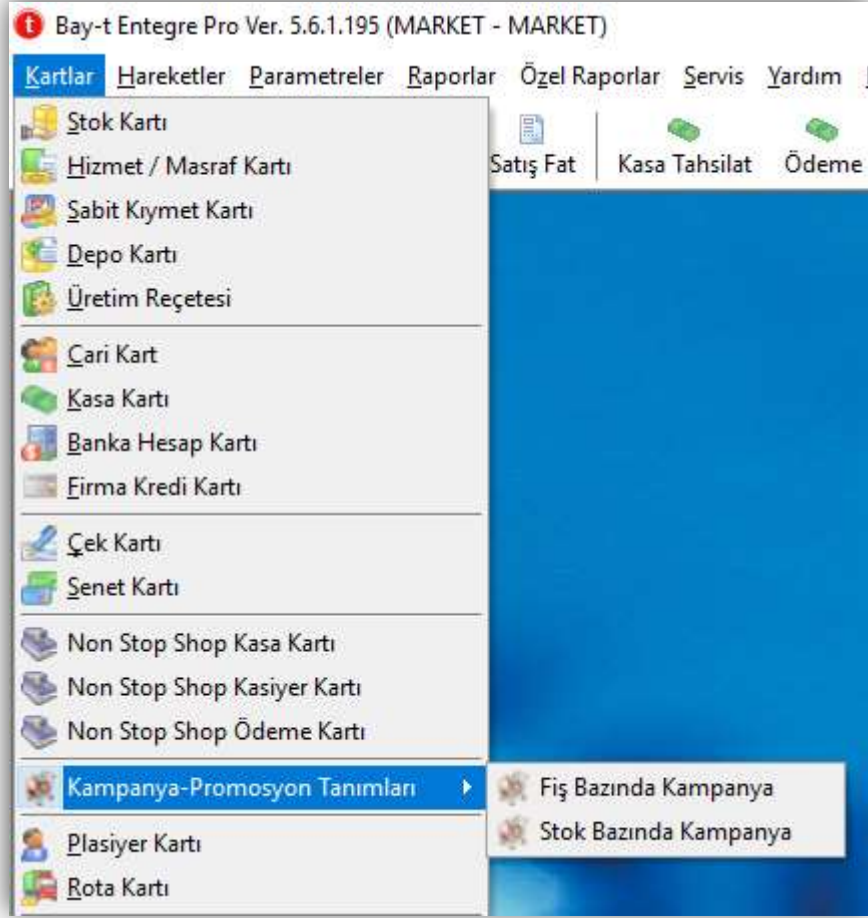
Bay-t Entegre Pro Ver. 5.6.1.195 (MARKET - MARKET)

Kartlar Hareketler Parametreler Raporlar Özel Raporlar Servis Yardım

Satış Fat Kasa Tahsilat Ödeme

Stok Kartı
Hizmet / Masraf Kartı
Sabit Kıymet Kartı
Depo Kartı
Üretim Reçetesi
Cari Kart
Kasa Kartı
Banka Hesap Kartı
Firma Kredi Kartı
Çek Kartı
Senet Kartı
Non Stop Shop Kasa Kartı
Non Stop Shop Kasiyer Kartı
Non Stop Shop Ödeme Kartı
Kampanya-Promosyon Tanımları
Fiş Bazında Kampanya
Stok Bazında Kampanya
Plasiyer Kartı
Rota Kartı